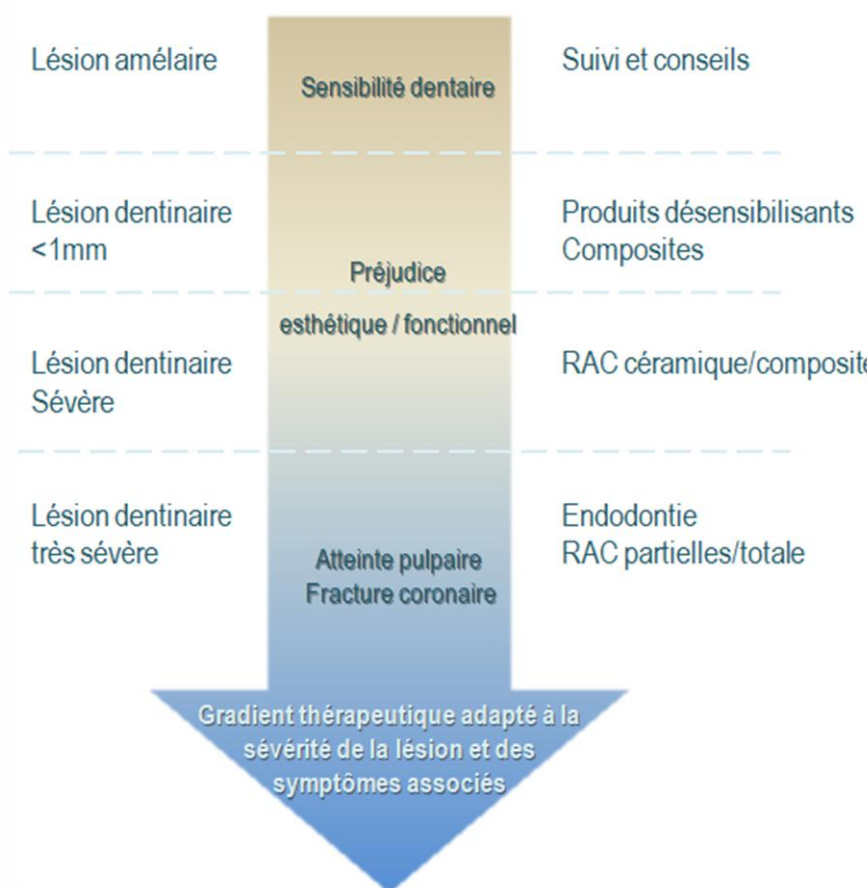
Lésion amélaire

Sensibilité dentaire

Suivi et conseils

Lésion dentinaire <1mm

Produits désensibilisants
Composites

Préjudice
esthétique / fonctionnel

Lésion dentinaire Sévère

RAC céramique/composite

Lésion dentinaire très sévère

Atteinte pulpaire
Fracture coronaire

Endodontie
RAC partielles/totale

Gradient thérapeutique adapté à la sévérité de la lésion et des symptômes associés